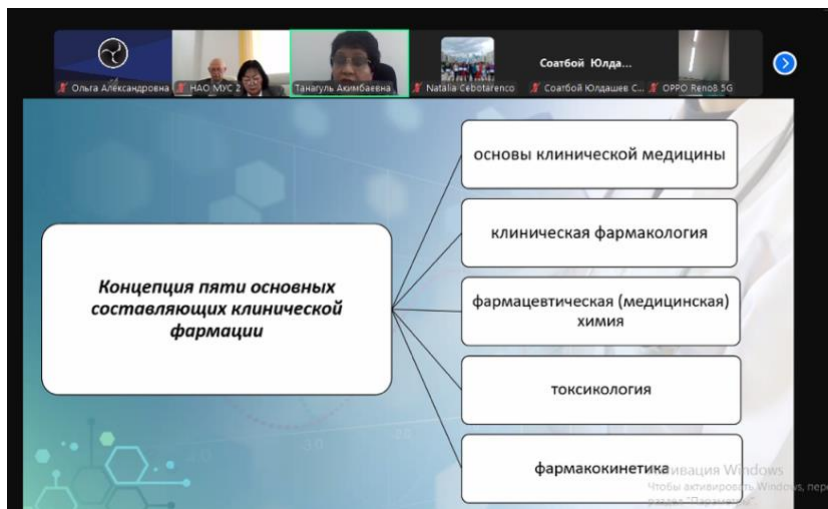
Ольга Александровна
НАО МУС 2
Тангуль Акимбаевна
Natalia Cebotarenco
Соатбой Юлда...
Соатбой Юлдашев С...
OPPO Reno8 5G

Концепция пяти основных составляющих клинической фармации

основы клинической медицины

клиническая фармакология

фармацевтическая (медицинская) химия

токсикология

фармакокинетика

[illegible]ивация Windows
Чтобы активировать Windows, пер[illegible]
раздел "Параметры"